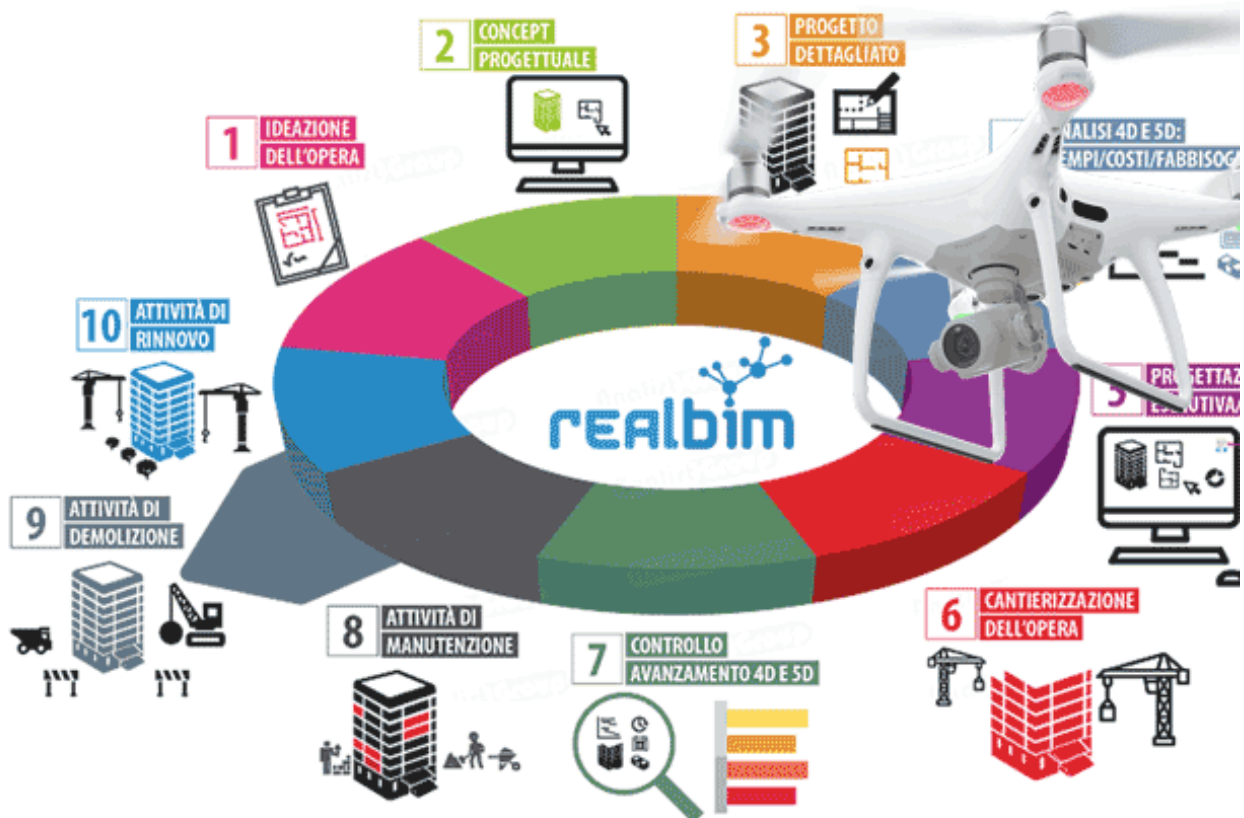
2 CONCEPT PROGETTUALE

3 PROGETTO DETTAGLIATO

1 IDEAZIONE DELL'OPERA

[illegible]NALISI 4D E 5D: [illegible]EMPI/COSTI/FABBISOG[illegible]

10 ATTIVITÀ DI RINNOVO

realbim

5 PROGETTAZ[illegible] ESECUTIVA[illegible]

9 ATTIVITÀ DI DEMOLIZIONE

8 ATTIVITÀ DI MANUTENZIONE

7 CONTROLLO AVANZAMENTO 4D E 5D

6 CANTIERIZZAZIONE DELL'OPERA